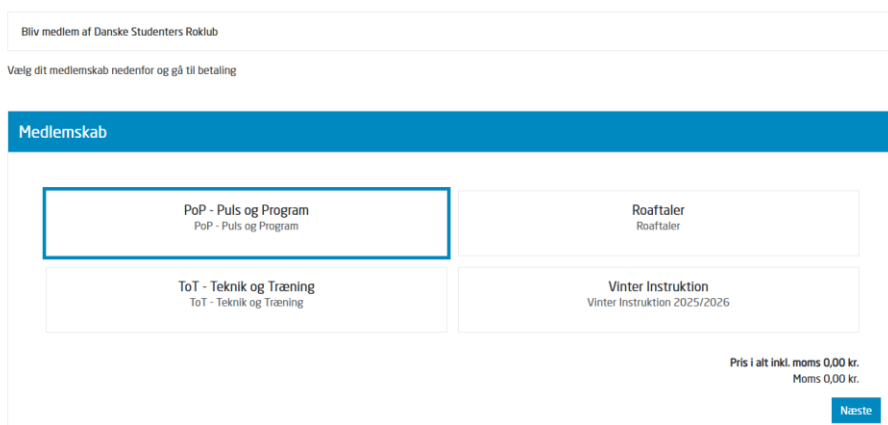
Bliv medlem af Danske Studenters Roklub

Vælg dit medlemskab nedenfor og gå til betaling

Medlemskab

PoP - Puls og Program
PoP - Puls og Program

Roaftaler
Roaftaler

ToT - Teknik og Træning
ToT - Teknik og Træning

Vinter Instruktion
Vinter Instruktion 2025/2026

Pris i alt inkl. moms 0,00 kr.
Moms 0,00 kr.

Næste